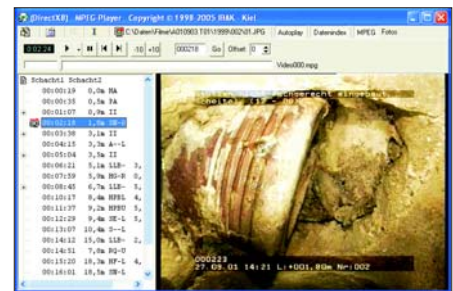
(DirectX8) MPEG Player Copyright © 1998 2005 IB&K Kiel

C:\Daten\Filme\A010903.T01\1999.002\01.JPG Autoplay Dateiindex MPEG Fotos

0:02:24 -10 +10 000218 Go Offset 0

Video000.mpg

Schacht1 Schacht2

00:00:19 0,0m HA
00:00:35 0,5m PA
00:01:07 0,9m II
00:02:18 1,0m SB-0
00:03:38 3,1m II
00:04:15 3,1m A--L
00:05:04 3,5m II
00:06:21 5,1m LLB- 3,
00:07:59 5,9m RG-R 0,
00:08:45 6,7m LLB- 5,
00:10:17 8,4m RPBL 4,
00:11:37 9,2m RPBU 5,
00:12:29 9,4m SK-L 5,
00:13:07 10,4m S--L
00:14:12 15,0m LLB- 2,
00:14:51 7,0m RG-0
00:15:20 18,3m RF-L 4,
00:16:01 18,5m SB-L

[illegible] Scheitel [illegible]

000223
27.09.01 14:21 L:+001,00m Nr:002